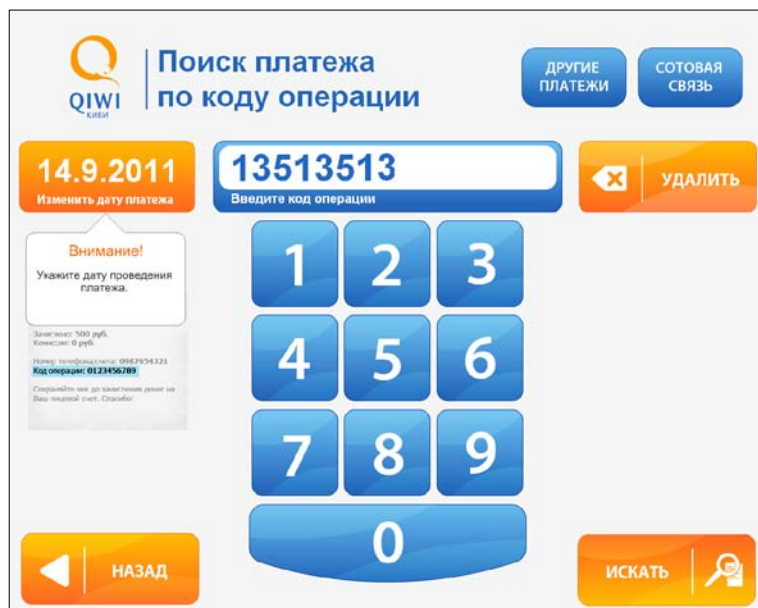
QIWI
КИВИ

Поиск платежа по коду операции

ДРУГИЕ ПЛАТЕЖИ

СОТОВАЯ СВЯЗЬ

14.9.2011
Изменить дату платежа

13513513
Введите код операции

УДАЛИТЬ

Внимание!
Укажите дату проведения платежа.

Зачислено: 500 руб.
Комиссия: 0 руб.

Номер телефона/счета: 0987654321
Код операции: 0123456789

Сохраняйте чек до зачисления денег на Ваш лицевой счет. Спасибо!

1
2
3
4
5
6
7
8
9
0

НАЗАД

ИСКАТЬ